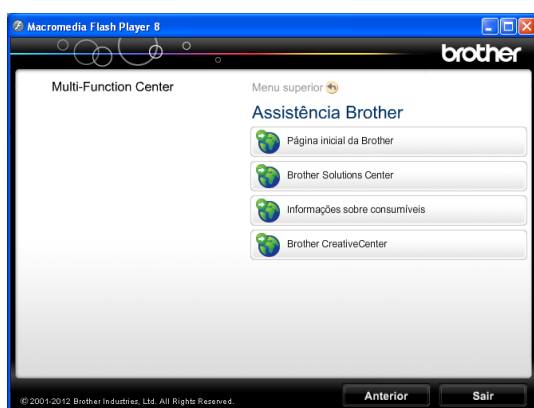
Macromedia Flash Player 8

brother

Multi-Function Center

Menu superior

Assistência Brother

Página inicial da Brother

Brother Solutions Center

Informações sobre consumíveis

Brother CreativeCenter

© 2001-2012 Brother Industries, Ltd. All Rights Reserved.

Anterior

Sair